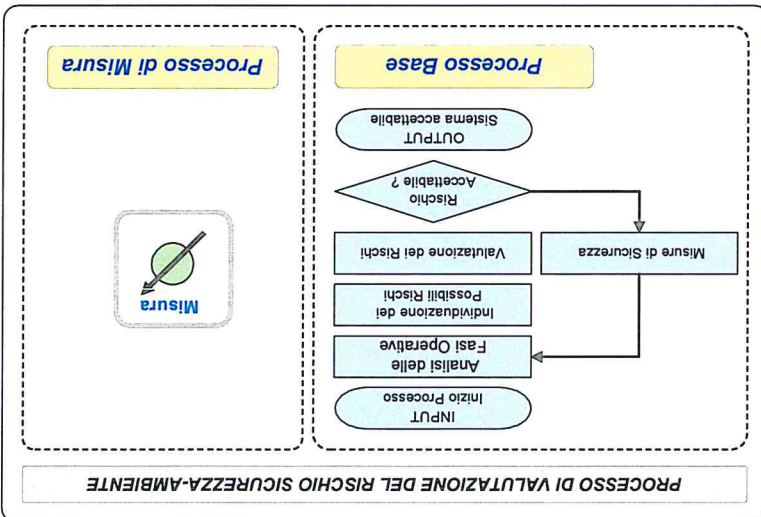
PROCESSO DI VALUTAZIONE DEL RISCHIO SICUREZZA-AMBIENTE

Processo Base

INPUT
Inizio Processo

Analisi delle
Fasi Operative

Individuazione dei
Possibili Rischi

Valutazione dei Rischi

Rischio
Accettabile ?

Misure di Sicurezza

OUTPUT
Sistema accettabile

Processo di Misura

Misura